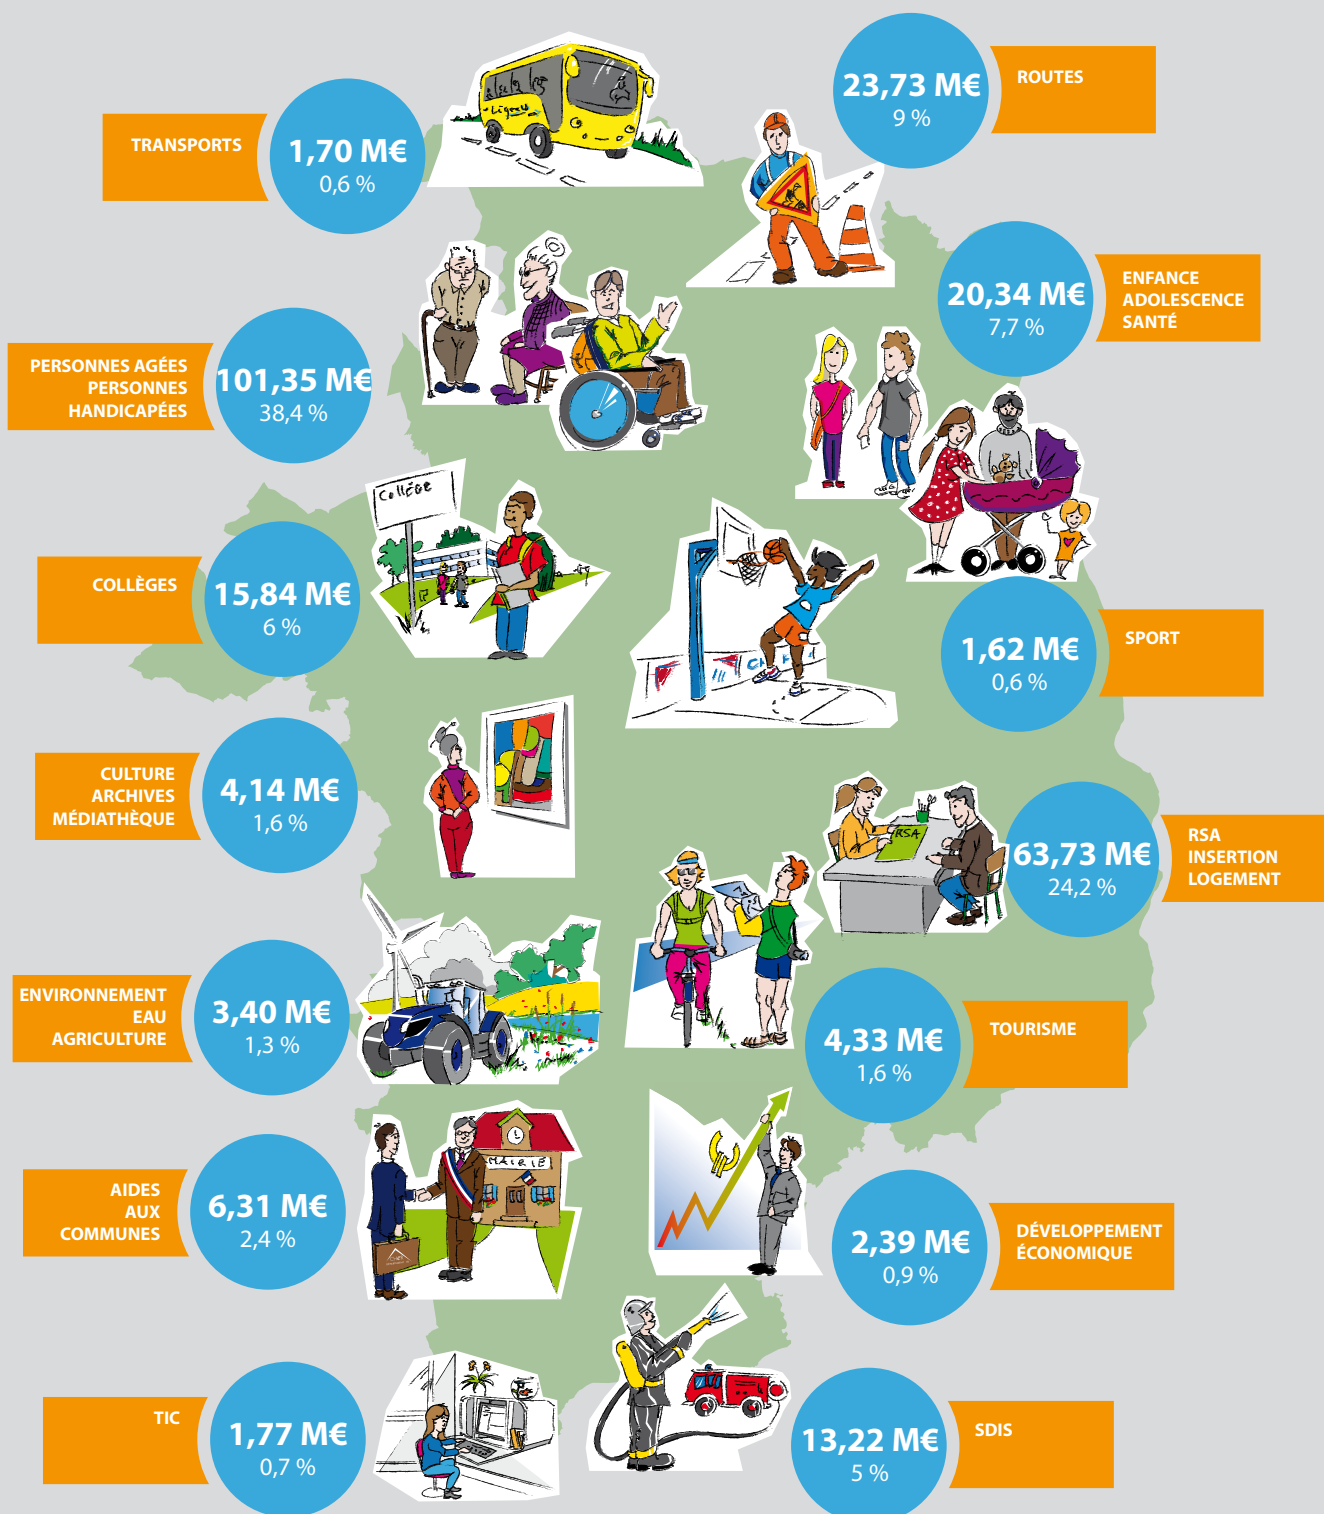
TRANSPORTS
1,70 M€
0,6 %

23,73 M€
9 %
ROUTES

20,34 M€
7,7 %
ENFANCE
ADOLESCENCE
SANTÉ

PERSONNES AGÉES
PERSONNES
HANDICAPÉES
101,35 M€
38,4 %

Collège

COLLÈGES
15,84 M€
6 %

1,62 M€
0,6 %
SPORT

CULTURE
ARCHIVES
MÉDIATHÈQUE
4,14 M€
1,6 %

RSA

63,73 M€
24,2 %
RSA
INSERTION
LOGEMENT

ENVIRONNEMENT
EAU
AGRICULTURE
3,40 M€
1,3 %

4,33 M€
1,6 %
TOURISME

MAIRIE

AIDES
AUX
COMMUNES
6,31 M€
2,4 %

2,39 M€
0,9 %
DÉVELOPPEMENT
ÉCONOMIQUE

TIC
1,77 M€
0,7 %

13,22 M€
5 %
SDIS